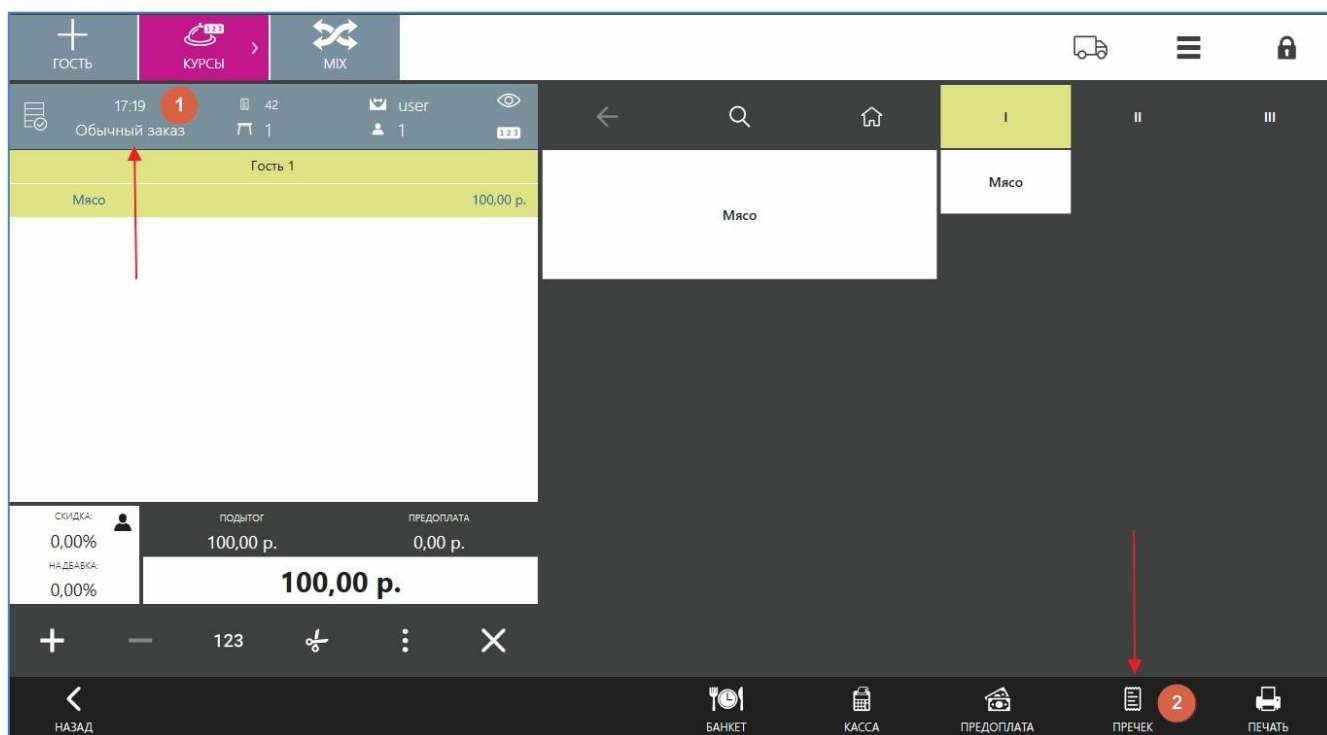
ГОСТЬ КУРСЫ MIX

17:19 1 42 user
Обычный заказ 1 1

Гость 1
Мясо 100,00 р.

I II III

Мясо
Мясо

СКИДКА:
0,00%
НАДБАВКА:
0,00%

ПОДЫТОГ
100,00 р.

ПРЕДОПЛАТА
0,00 р.

100,00 р.

123

НАЗАД БАНКЕТ КАССА ПРЕДОПЛАТА ПРЕЧЕК 2 ПЕЧАТЬ